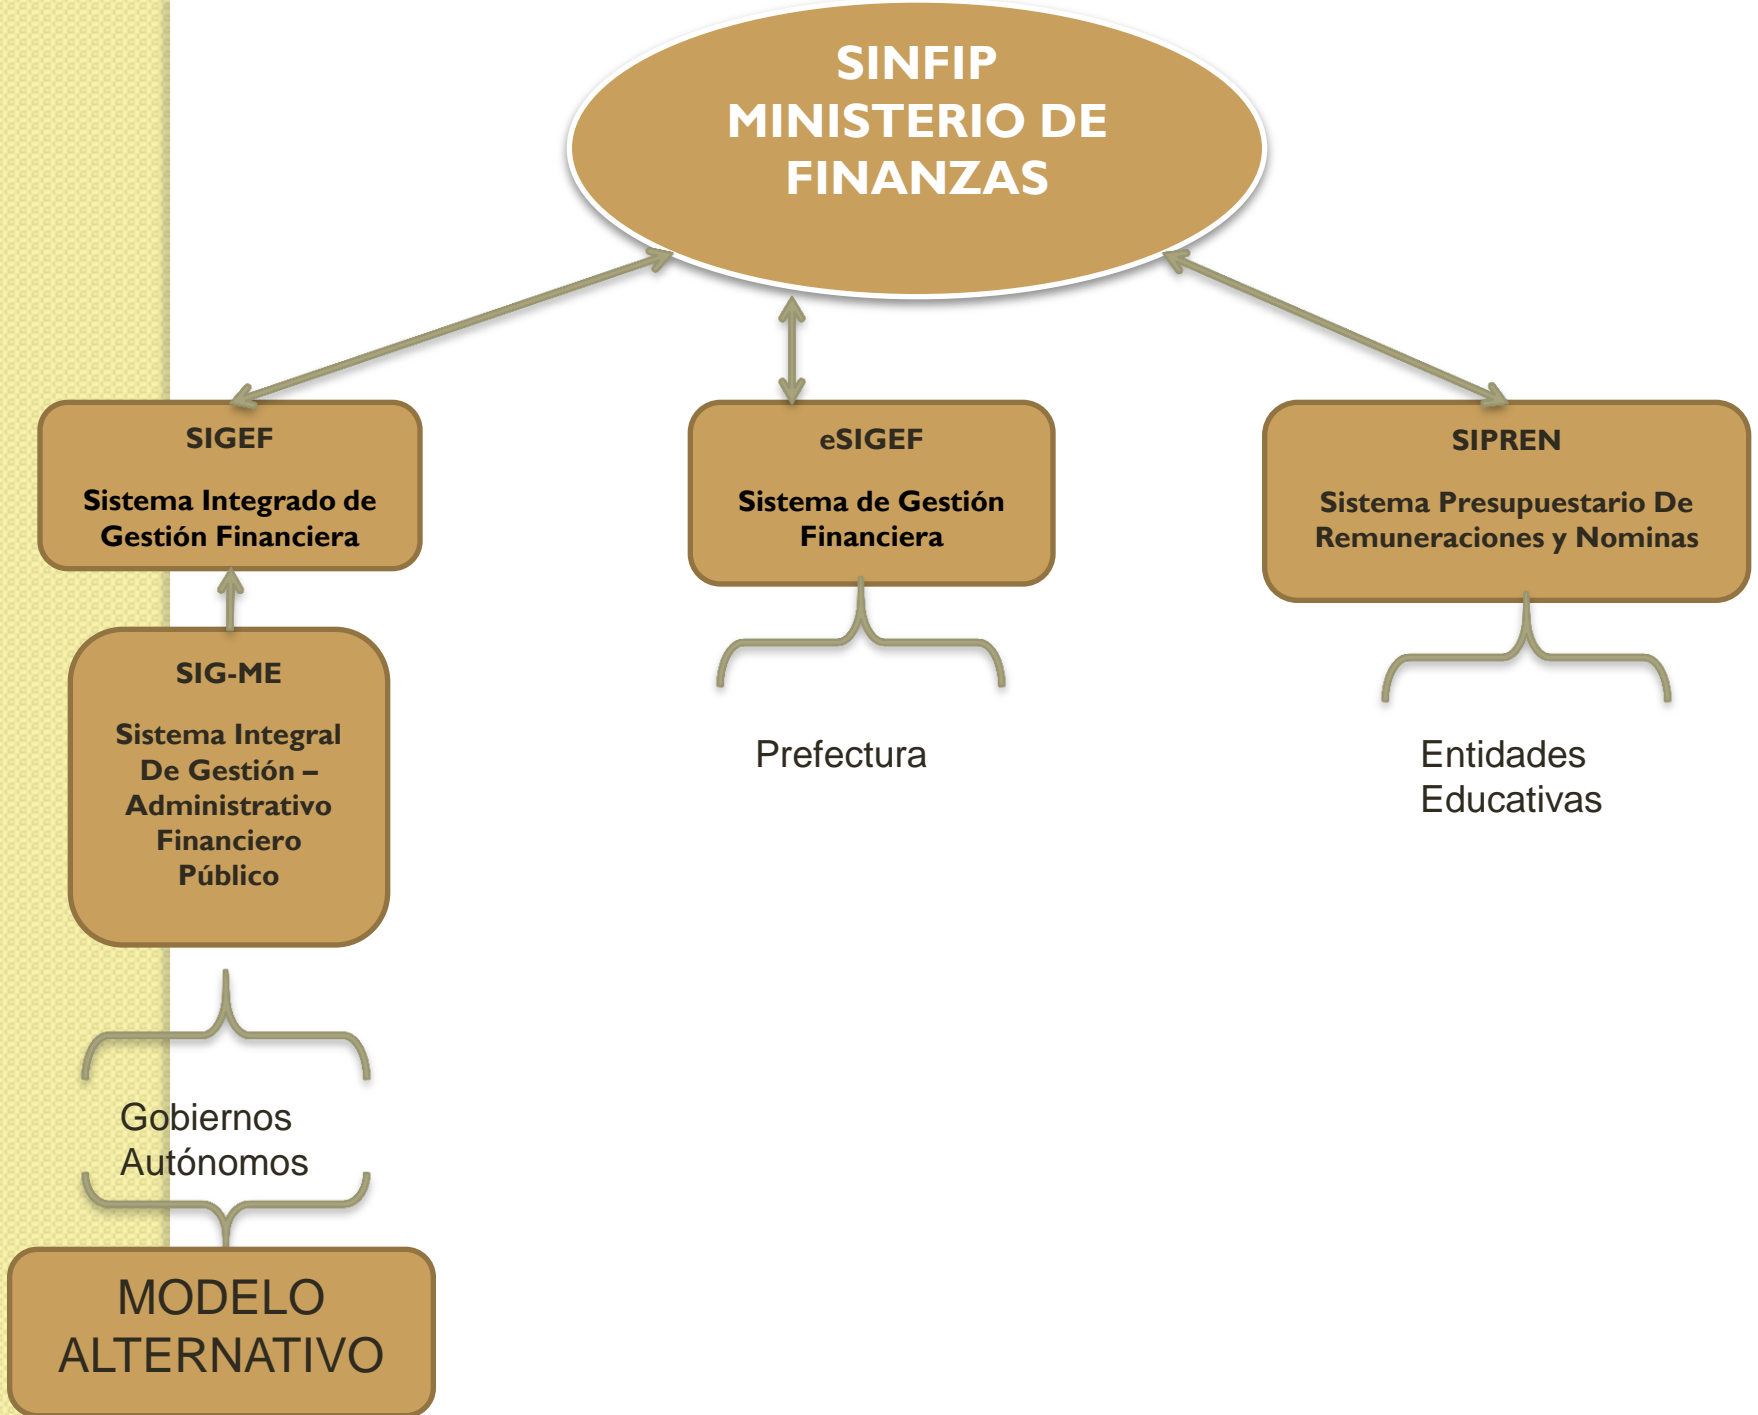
SINFIP
MINISTERIO DE FINANZAS

SIGEF

Sistema Integrado de Gestión Financiera

eSIGEF

Sistema de Gestión Financiera

SIPREN

Sistema Presupuestario De Remuneraciones y Nominas

SIG-ME

Sistema Integral De Gestión – Administrativo Financiero Público

Prefectura

Entidades Educativas

Gobiernos Autónomos

MODELO ALTERNATIVO